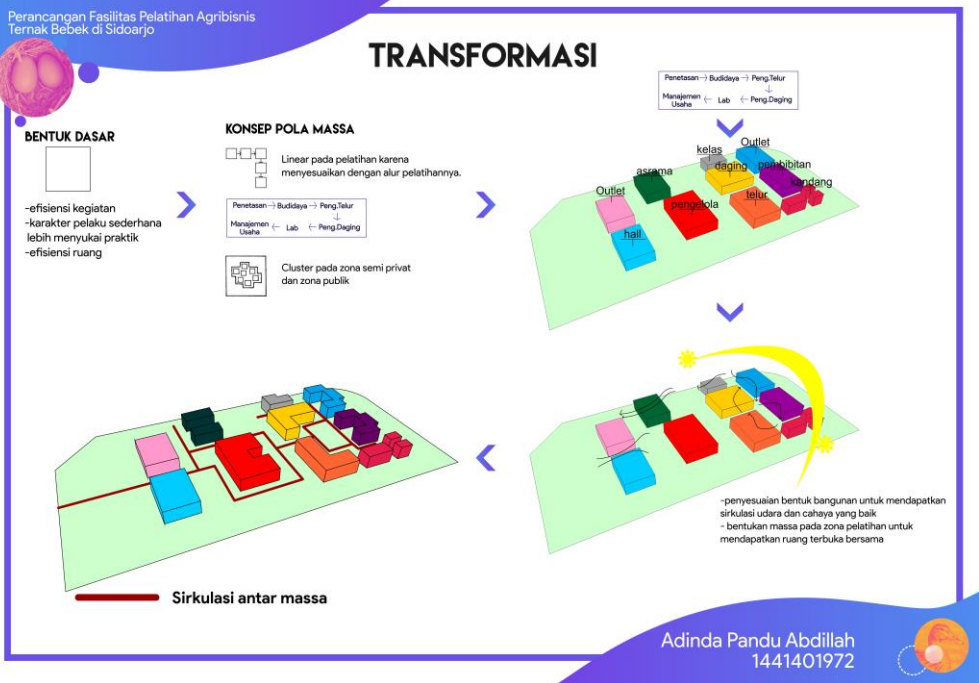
Perancangan Fasilitas Pelatihan Agribisnis Ternak Bebek di Sidoarjo

TRANSFORMASI

BENTUK DASAR

-efisiensi kegiatan
-karakter pelaku sederhana lebih menyukai praktik
-efisiensi ruang

KONSEP POLA MASSA

Linear pada pelatihan karena menyesuaikan dengan alur pelatihannya.

Penetasan → Budidaya → Peng.Telur
Manajemen Usaha ← Lab ← Peng.Daging

Cluster pada zona semi privat dan zona publik

Penetasan → Budidaya → Peng.Telur
Manajemen Usaha ← Lab ← Peng.Daging

kelas
Outlet
asrama
daging
pembibitan
kandang
Outlet
pengelola
telur
hall

-penyesuaian bentuk bangunan untuk mendapatkan sirkulasi udara dan cahaya yang baik
- bentukan massa pada zona pelatihan untuk mendapatkan ruang terbuka bersama

Sirkulasi antar massa

Adinda Pandu Abdillah
1441401972